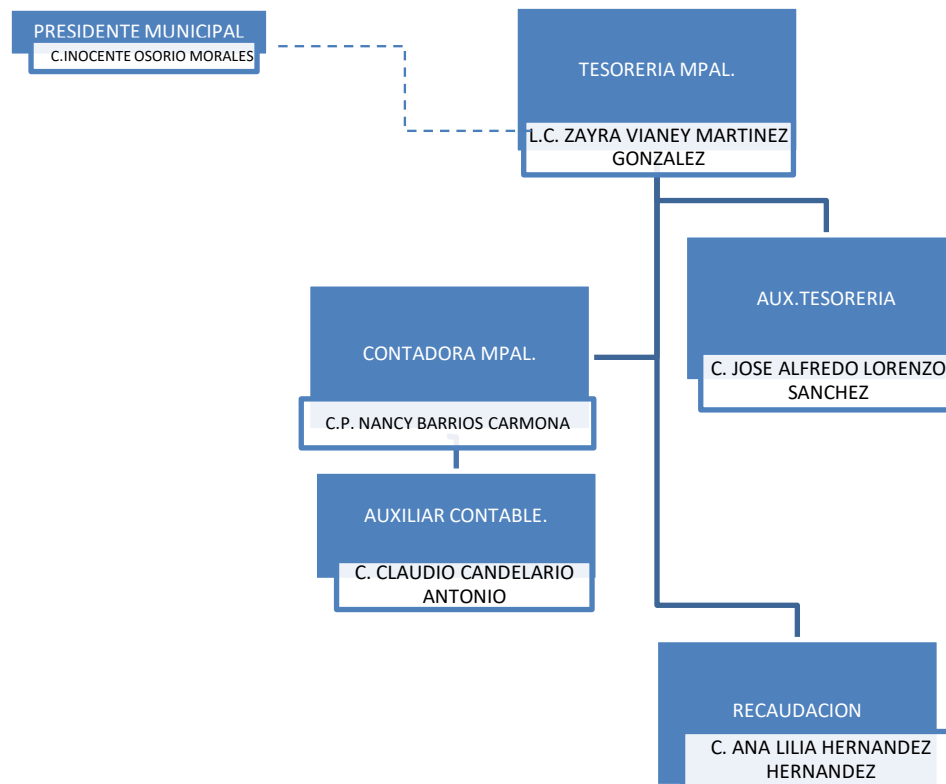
PRESIDENTE MUNICIPAL
C.INOCENTE OSORIO MORALES

TESORERIA MPAL.
L.C. ZAYRA VIANEY MARTINEZ GONZALEZ

AUX.TESORERIA
C. JOSE ALFREDO LORENZO SANCHEZ

CONTADORA MPAL.
C.P. NANCY BARRIOS CARMONA

AUXILIAR CONTABLE.
C. CLAUDIO CANDELARIO ANTONIO

RECAUDACION
C. ANA LILIA HERNANDEZ HERNANDEZ